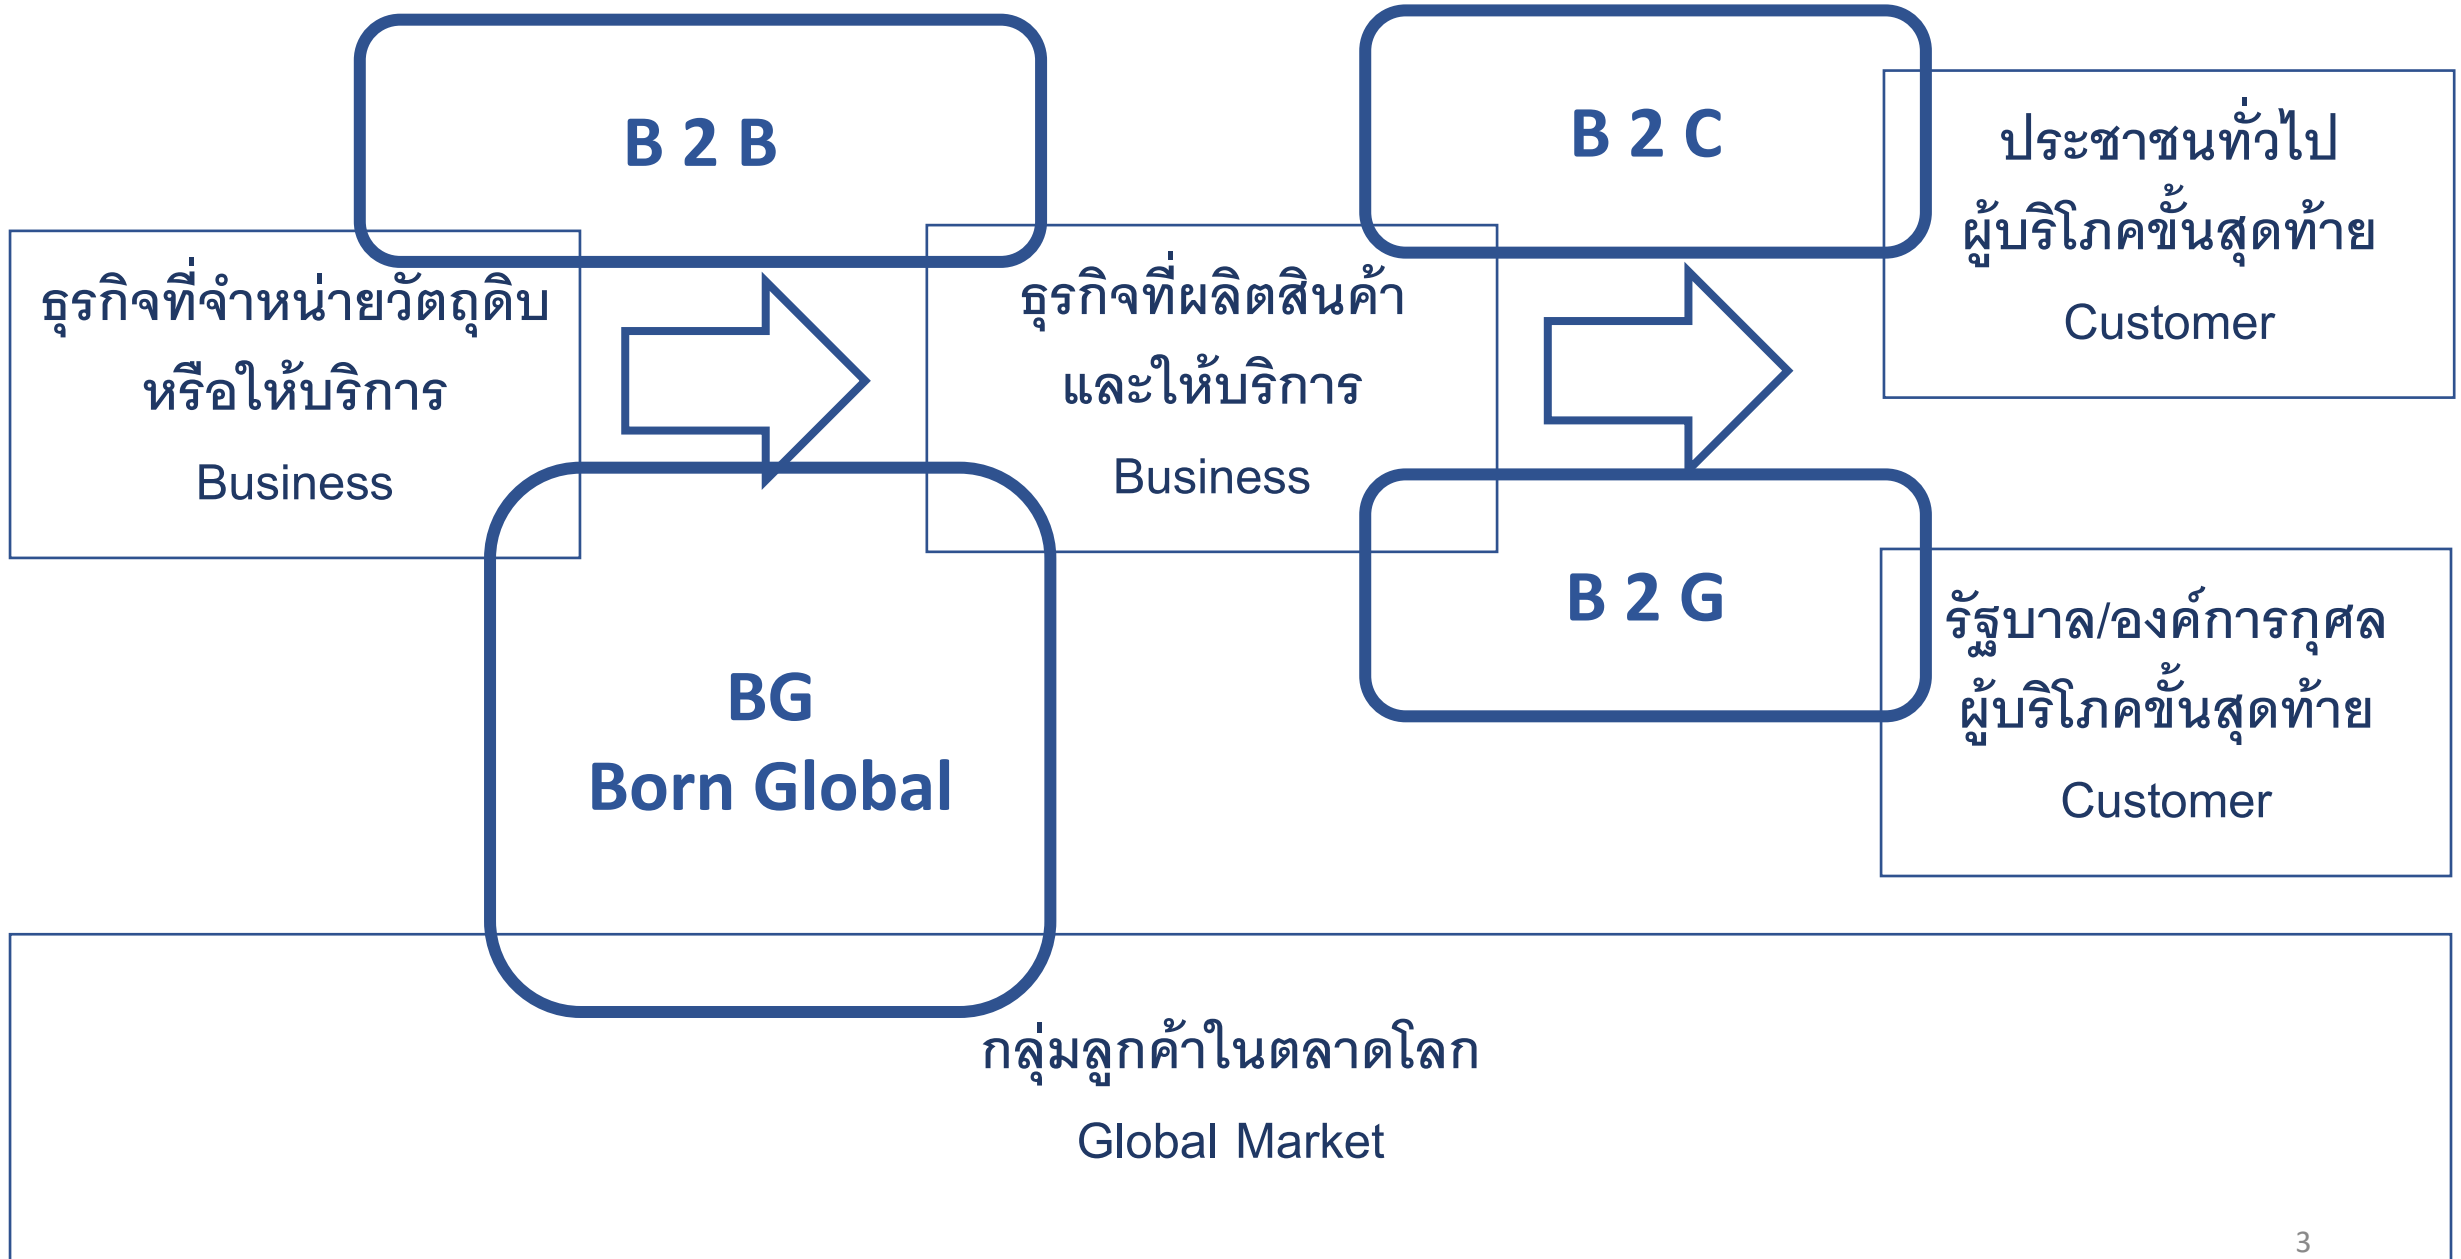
B 2 B

ธุรกิจที่จำหน่ายวัตถุดิบหรือให้บริการ
Business

ธุรกิจที่ผลิตสินค้าและให้บริการ
Business

B 2 C

ประชาชนทั่วไป
ผู้บริโภคขั้นสุดท้าย
Customer

B 2 G

รัฐบาล/องค์การกุศล
ผู้บริโภคขั้นสุดท้าย
Customer

BG
Born Global

กลุ่มลูกค้าในตลาดโลก
Global Market

3